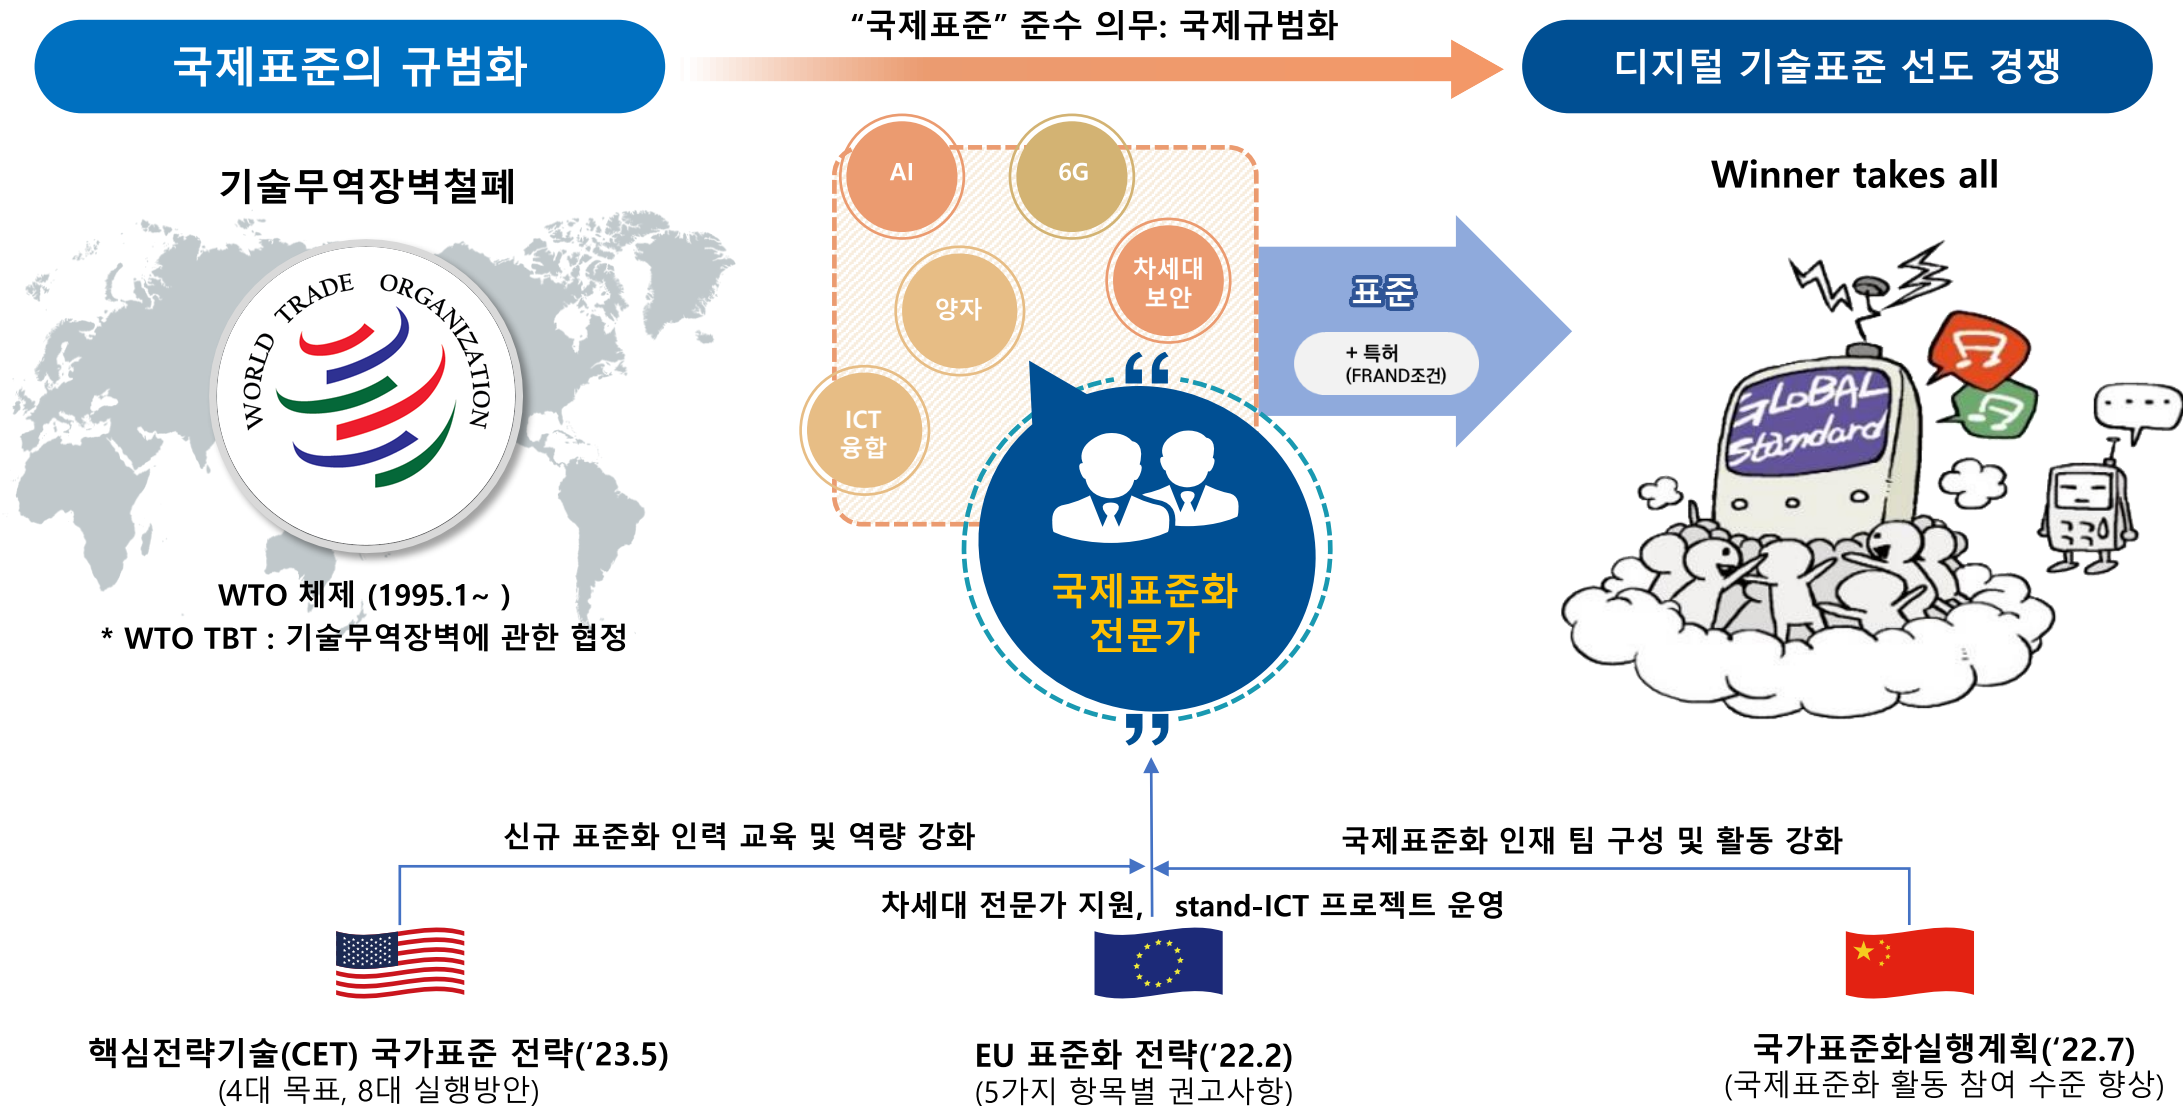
국제표준의 규범화

"국제표준" 준수 의무: 국제규범화

디지털 기술표준 선도 경쟁

기술무역장벽철폐

WORLD TRADE ORGANIZATION

WTO 체제 (1995.1~ )
* WTO TBT : 기술무역장벽에 관한 협정

AI

6G

양자

차세대 보안

ICT 융합

국제표준화 전문가

표준

+ 특허 (FRAND조건)

Winner takes all

GLOBAL Standard

신규 표준화 인력 교육 및 역량 강화

국제표준화 인재 팀 구성 및 활동 강화

차세대 전문가 지원, stand-ICT 프로젝트 운영

핵심전략기술(CET) 국가표준 전략('23.5)
(4대 목표, 8대 실행방안)

EU 표준화 전략('22.2)
(5가지 항목별 권고사항)

국가표준화실행계획('22.7)
(국제표준화 활동 참여 수준 향상)